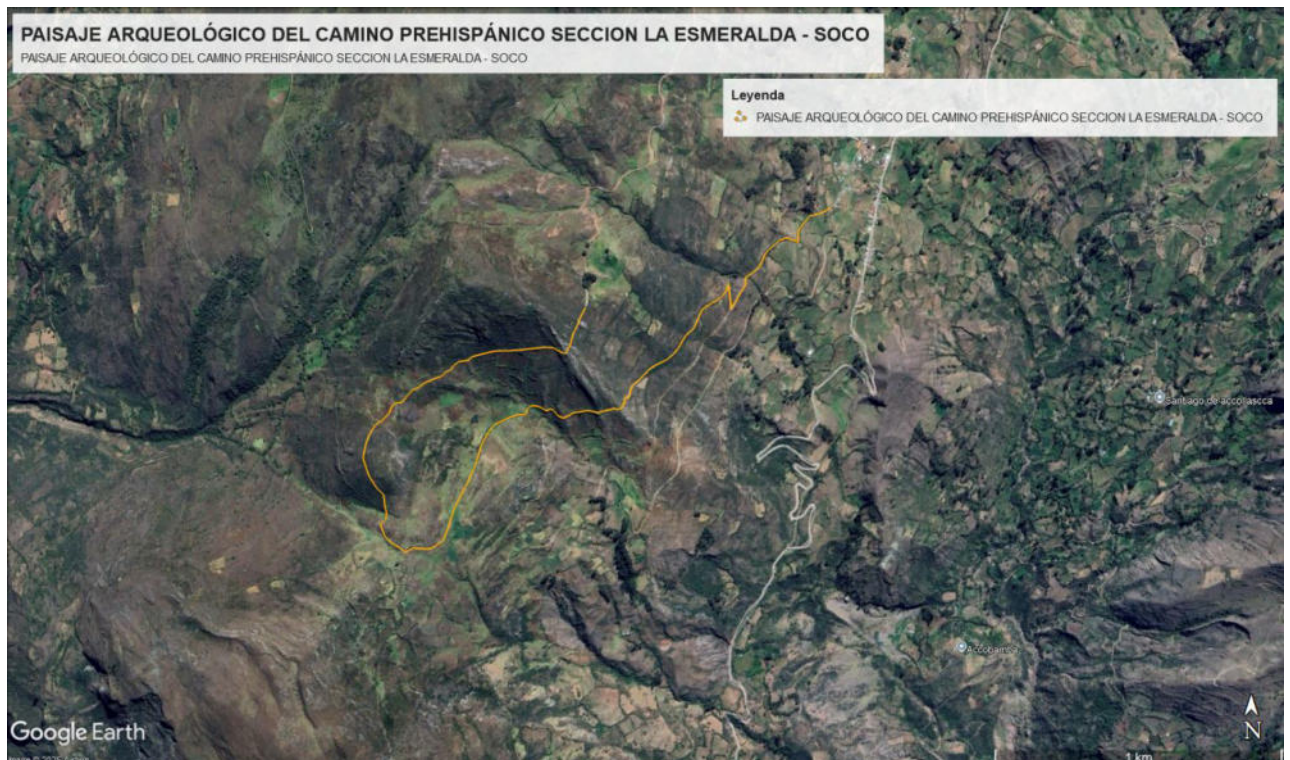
PAISAJE ARQUEOLÓGICO DEL CAMINO PREHISPÁNICO SECCION LA ESMERALDA - SOCO
PAISAJE ARQUEOLÓGICO DEL CAMINO PREHISPÁNICO SECCION LA ESMERALDA - SOCO

Leyenda
PAISAJE ARQUEOLÓGICO DEL CAMINO PREHISPÁNICO SECCION LA ESMERALDA - SOCO

Santiago de accollasca

Accobamba

Google Earth

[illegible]

N

1 km